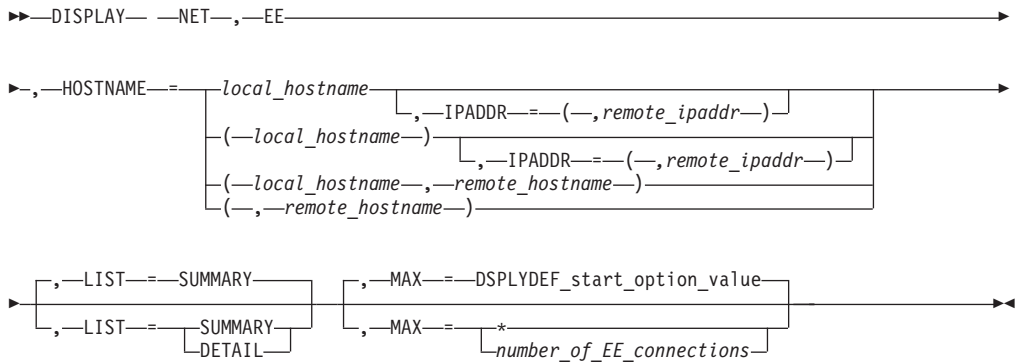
DISPLAY NET , EE

, HOSTNAME = local_hostname
, IPADDR = ( , remote_ipaddr )
( local_hostname )
, IPADDR = ( , remote_ipaddr )
( local_hostname , remote_hostname )
( , remote_hostname )

, LIST = SUMMARY
, LIST = SUMMARY
DETAIL
, MAX = DSPLYDEF_start_option_value
, MAX = *
number_of_EE_connections